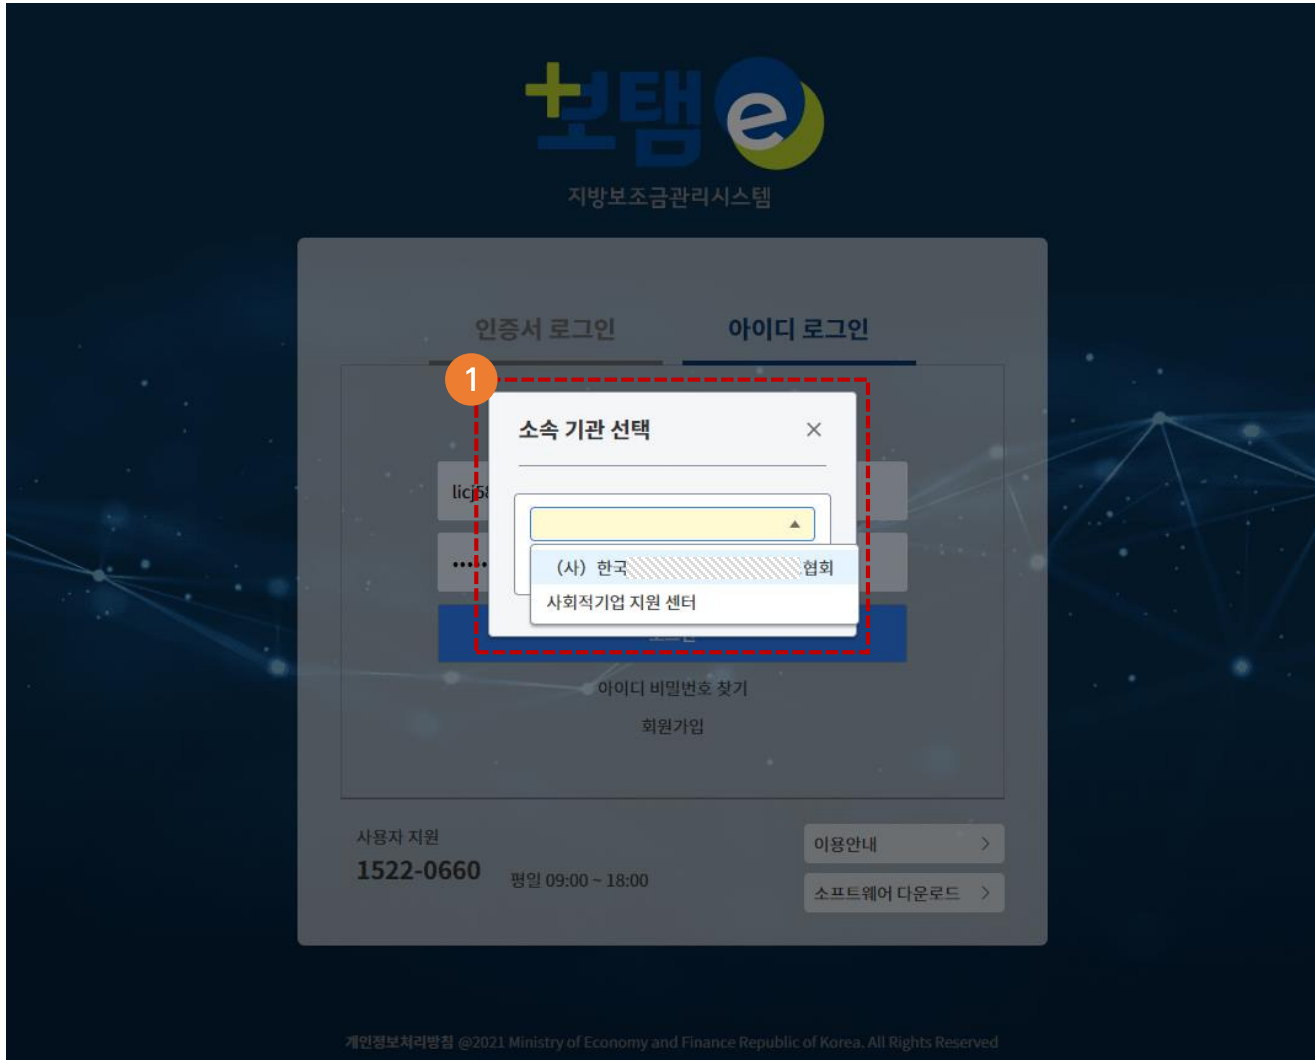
보탬e
지방보조금관리시스템

인증서 로그인 아이디 로그인

licj5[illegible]

1

소속 기관 선택 ×

(사) 한국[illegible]협회
사회적기업 지원 센터

아이디 비밀번호 찾기
회원가입

사용자 지원
1522-0660 평일 09:00 ~ 18:00

이용안내 >
소프트웨어 다운로드 >

개인정보처리방침 @2021 Ministry of Economy and Finance Republic of Korea. All Rights Reserved